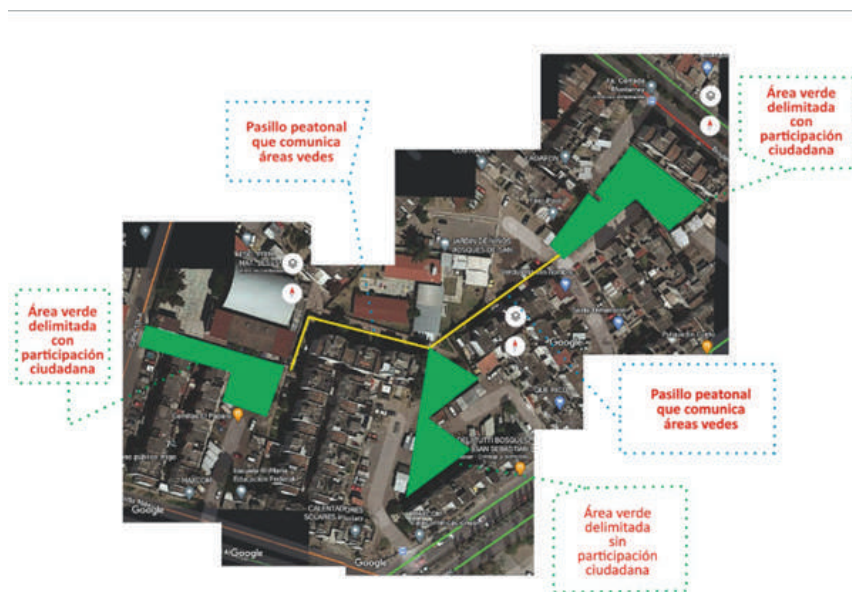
Pasillo peatonal que comunica áreas vedes

Área verde delimitada con participación ciudadana

Área verde delimitada con participación ciudadana

Pasillo peatonal que comunica áreas vedes

Área verde delimitada sin participación ciudadana

Google

Google

Google

Google